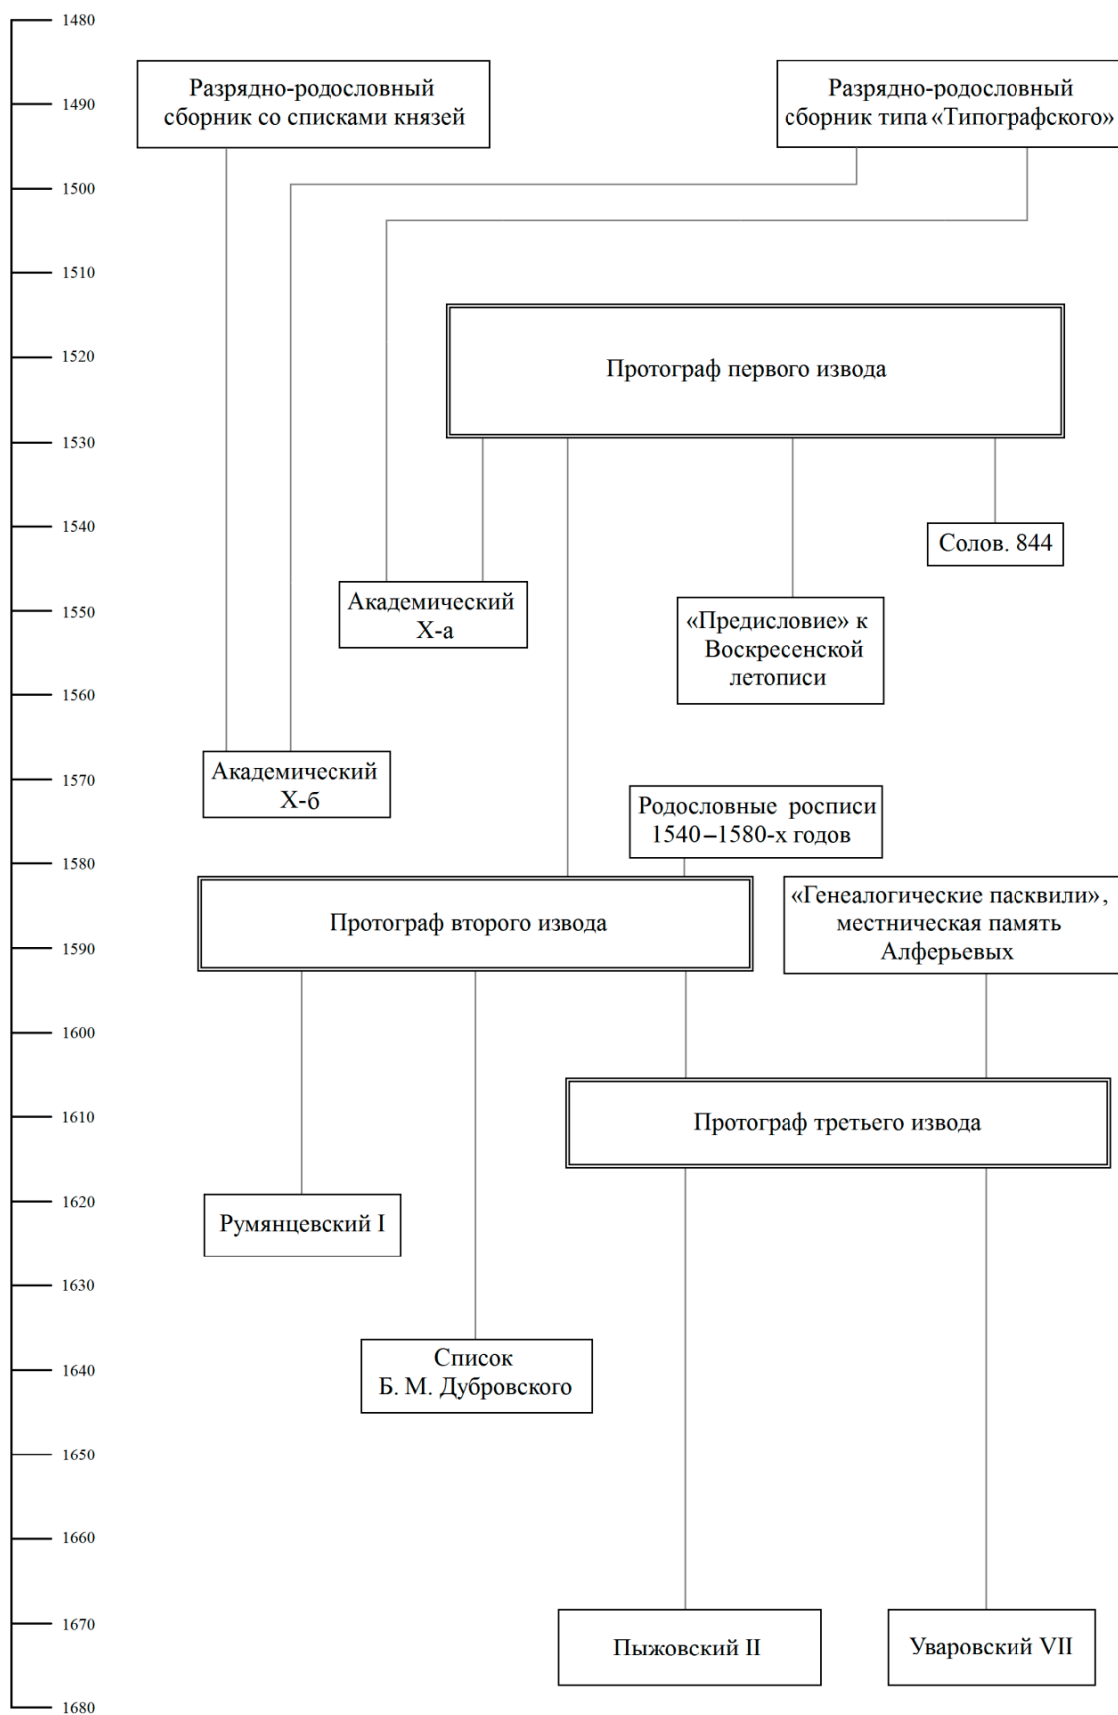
1480
1490
1500
1510
1520
1530
1540
1550
1560
1570
1580
1590
1600
1610
1620
1630
1640
1650
1660
1670
1680

Разрядно-родословный сборник со списками князей

Разрядно-родословный сборник типа «Типографского»

Протограф первого извода

Солов. 844

Академический Х-а

«Предисловие» к Воскресенской летописи

Академический Х-б

Родословные росписи 1540–1580-х годов

Протограф второго извода

«Генеалогические пасквили», местническая память Алферьевых

Протограф третьего извода

Румянцевский I

Список Б. М. Дубровского

Пыжовский II

Уваровский VII